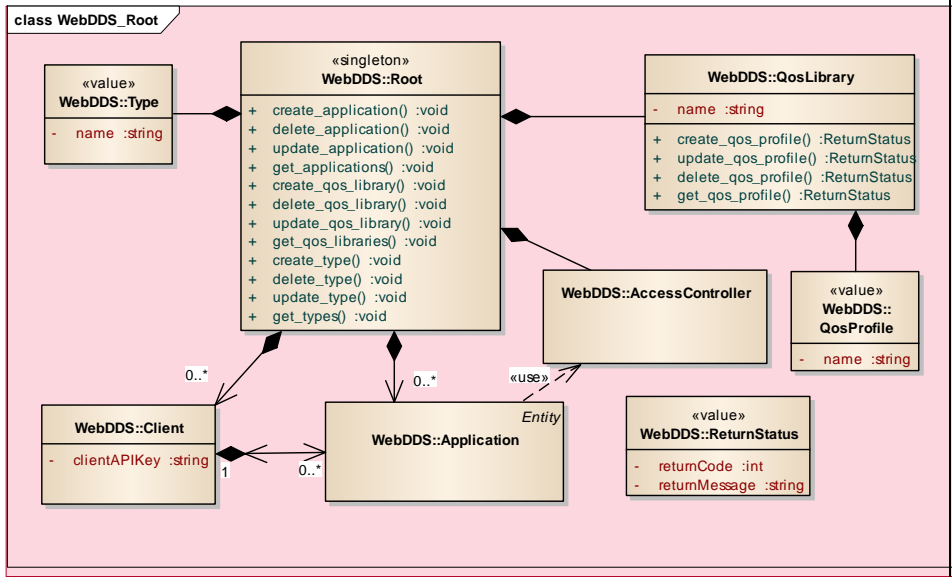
class WebDDS_Root

«value»
WebDDS::Type

- name :string

«singleton»
WebDDS::Root

+ create_application() :void
+ delete_application() :void
+ update_application() :void
+ get_applications() :void
+ create_qos_library() :void
+ delete_qos_library() :void
+ update_qos_library() :void
+ get_qos_libraries() :void
+ create_type() :void
+ delete_type() :void
+ update_type() :void
+ get_types() :void

WebDDS::QosLibrary

- name :string

+ create_qos_profile() :ReturnStatus
+ update_qos_profile() :ReturnStatus
+ delete_qos_profile() :ReturnStatus
+ get_qos_profile() :ReturnStatus

WebDDS::AccessController

«value»
WebDDS::
QosProfile

- name :string

0..*

0..*

«use»

WebDDS::Client

- clientAPIKey :string

1

0..*

Entity
WebDDS::Application

«value»
WebDDS::ReturnStatus

- returnCode :int
- returnMessage :string